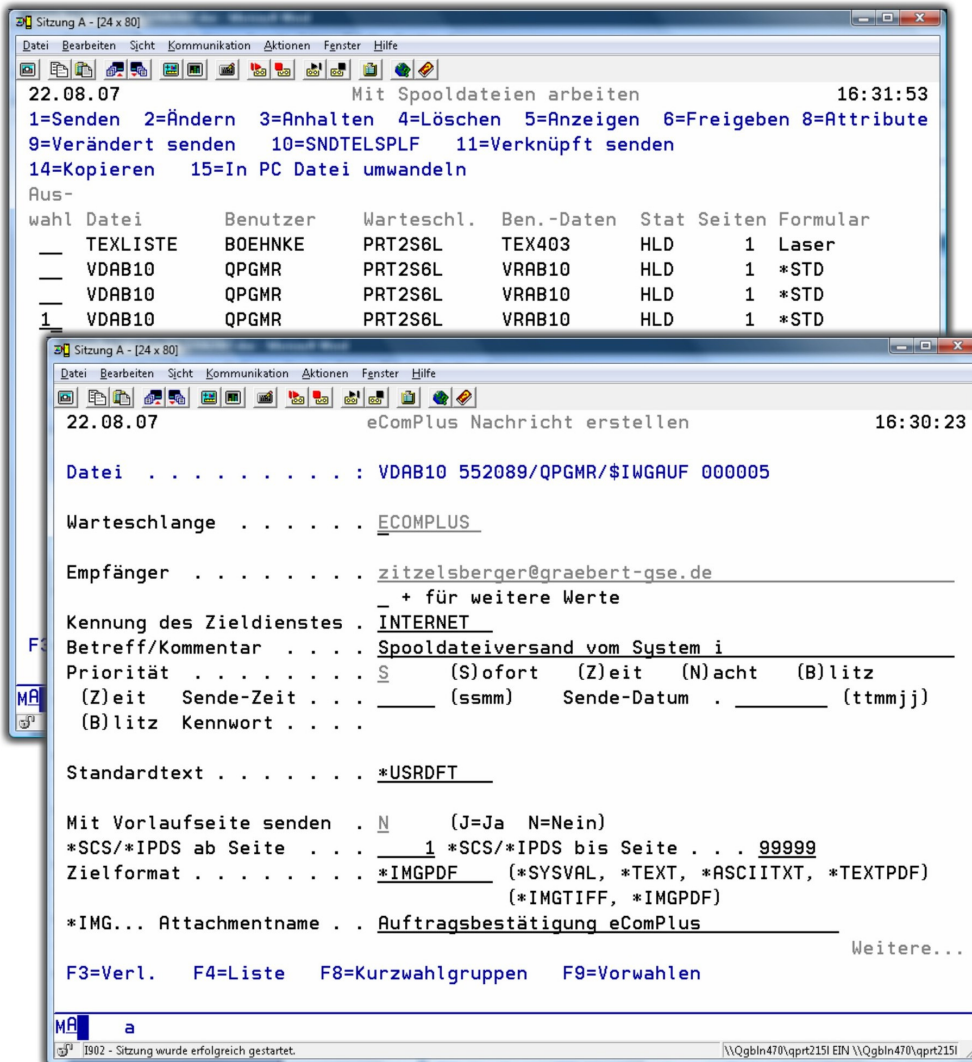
Sitzung A - [24 x 80]
Datei Bearbeiten Sicht Kommunikation Aktionen Fenster Hilfe
22.08.07 Mit Spooldateien arbeiten 16:31:53
1=Senden 2=Ändern 3=Anhalten 4=Löschen 5=Anzeigen 6=Freigeben 8=Attribute
9=Verändert senden 10=SNDTELSPLF 11=Verknüpft senden
14=Kopieren 15=In PC Datei umwandeln

| Auswahl | Datei | Benutzer | Warteschl. | Ben.-Daten | Stat | Seiten | Formular |
|---|---|---|---|---|---|---|---|
| __ | TEXLISTE | BOEHNKE | PRT2S6L | TEX403 | HLD | 1 | Laser |
| __ | VDAB10 | QPGMR | PRT2S6L | VRAB10 | HLD | 1 | *STD |
| __ | VDAB10 | QPGMR | PRT2S6L | VRAB10 | HLD | 1 | *STD |
| 1_ | VDAB10 | QPGMR | PRT2S6L | VRAB10 | HLD | 1 | *STD |

F3
MA

Sitzung A - [24 x 80]
Datei Bearbeiten Sicht Kommunikation Aktionen Fenster Hilfe
22.08.07 eComPlus Nachricht erstellen 16:30:23

Datei . . . . . . . . . : VDAB10 552089/QPGMR/$IWGAUF 000005

Warteschlange . . . . . . ECOMPLUS

Empfänger . . . . . . . . zitzelsberger@graebert-gse.de
_ + für weitere Werte
Kennung des Zieldienstes . INTERNET
Betreff/Kommentar . . . . Spooldateiversand vom System i
Priorität . . . . . . . . S (S)ofort (Z)eit (N)acht (B)litz
(Z)eit Sende-Zeit . . . _____ (ssmm) Sende-Datum . ________ (ttmmjj)
(B)litz Kennwort . . . .

Standardtext . . . . . . . *USRDFT

Mit Vorlaufseite senden . N (J=Ja N=Nein)
*SCS/*IPDS ab Seite . . . 1 *SCS/*IPDS bis Seite . . . 99999
Zielformat . . . . . . . . *IMGPDF (*SYSVAL, *TEXT, *ASCIITXT, *TEXTPDF)
(*IMGTIFF, *IMGPDF)
*IMG... Attachmentname . . Auftragsbestätigung eComPlus
Weitere...
F3=Verl. F4=Liste F8=Kurzwahlgruppen F9=Vorwahlen

MA a
I902 - Sitzung wurde erfolgreich gestartet.
\\Qgbln470\qprt215l EIN \\Qgbln470\qprt215l